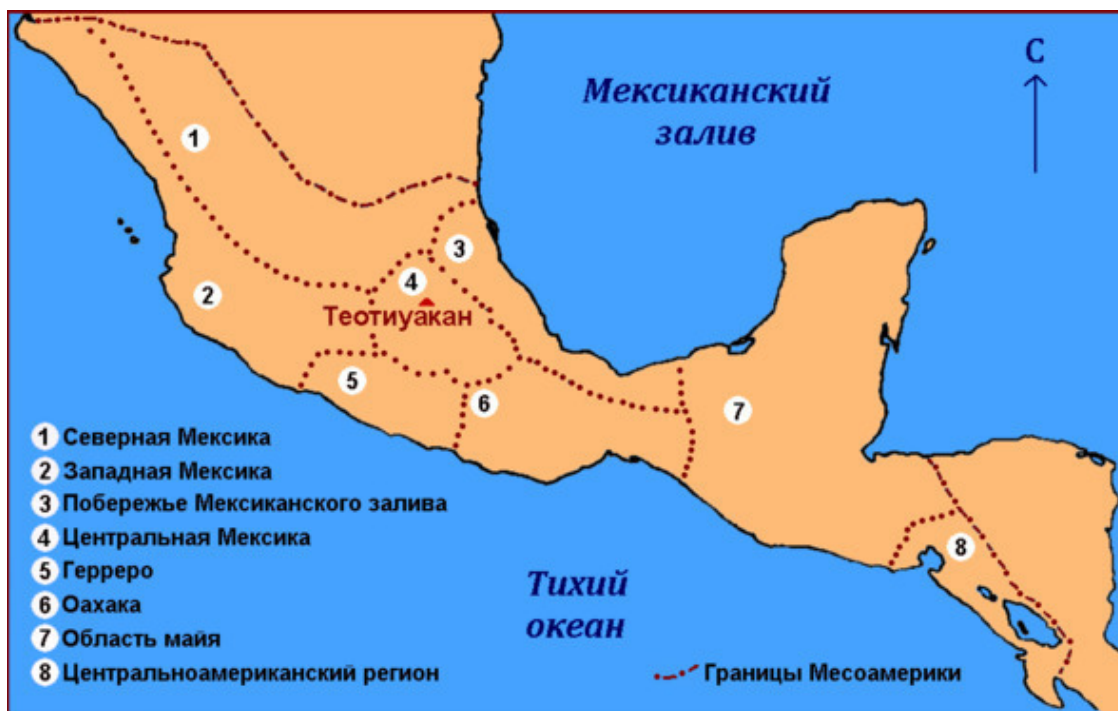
Мексиканский залив

С

1
2
3
4
Теотиуакан
5
6
7
8

1 Северная Мексика
2 Западная Мексика
3 Побережье Мексиканского залива
4 Центральная Мексика
5 Герреро
6 Оахака
7 Область майя
8 Центральноамериканский регион

Тихий океан

Границы Месоамерики